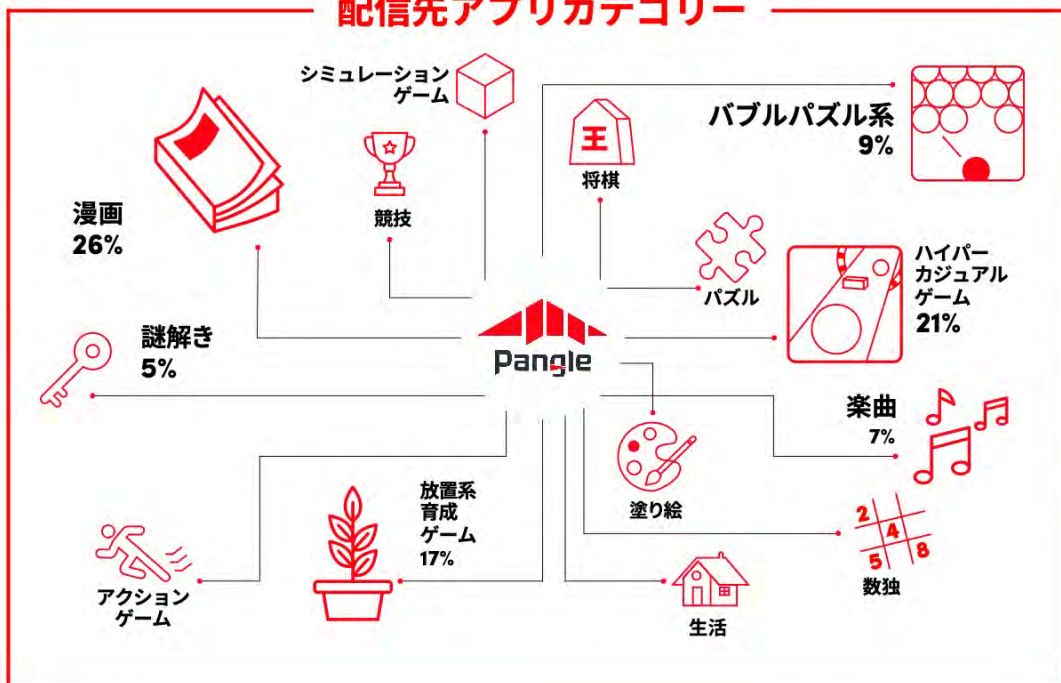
配信先アプリカテゴリー

シミュレーションゲーム

競技

将棋

バブルパズル系
9%

漫画
26%

パズル

ハイパーカジュアルゲーム
21%

謎解き
5%

Pangle

楽曲
7%

放置系育成ゲーム
17%

塗り絵

2 4
5 8

数独

アクションゲーム

生活